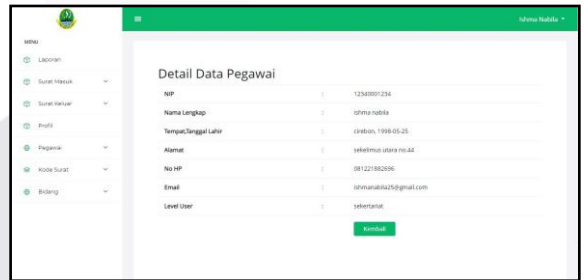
Ishma Nabila

MENU

Laporan

Surat Masuk

Surat Keluar

Profil

Pegawai

Kode Surat

Bidang

Detail Data Pegawai

| | | |
|---|---|---|
| NIP | : | 123d0001234 |
| Nama Lengkap | : | ishma nabila |
| Tempat,Tanggal Lahir | : | cirebon, 1998-05-25 |
| Alamat | : | sekelimus utara no.44 |
| No HP | : | 081221882696 |
| Email | : | ishmanabila25@gmail.com |
| Level User | : | sekertariat |

Kembali